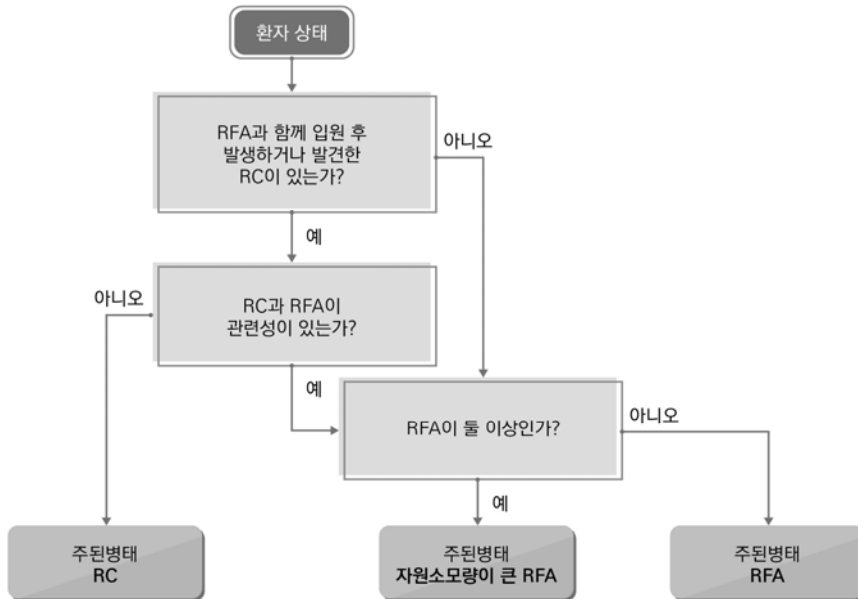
환자 상태

RFA과 함께 입원 후 발생하거나 발견한 RC이 있는가?

아니오

예

RC과 RFA이 관련성이 있는가?

아니오

예

RFA이 둘 이상인가?

아니오

예

주된병태
RC

주된병태
자원소모량이 큰 RFA

주된병태
RFA